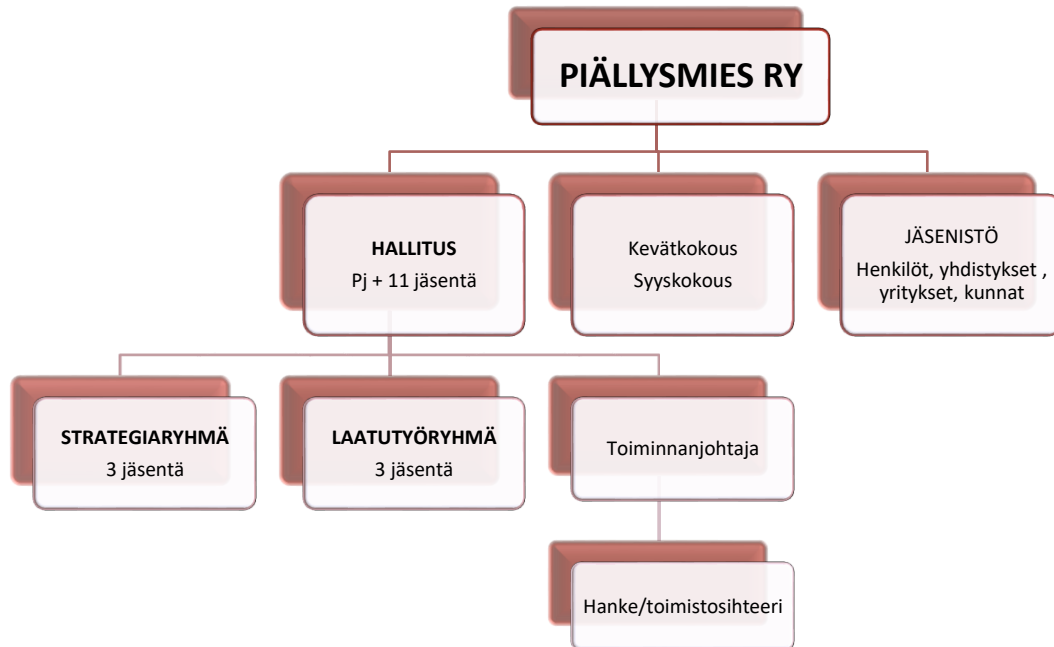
PIÄLLYSMIES RY

HALLITUS
Pj + 11 jäsentä

Kevätkokous
Syyskokous

JÄSENISTÖ
Henkilöt, yhdistykset , yritykset, kunnat

STRATEGIARYHMÄ
3 jäsentä

LAATUTYÖRYHMÄ
3 jäsentä

Toiminnanjohtaja

Hanke/toimistosihteeri